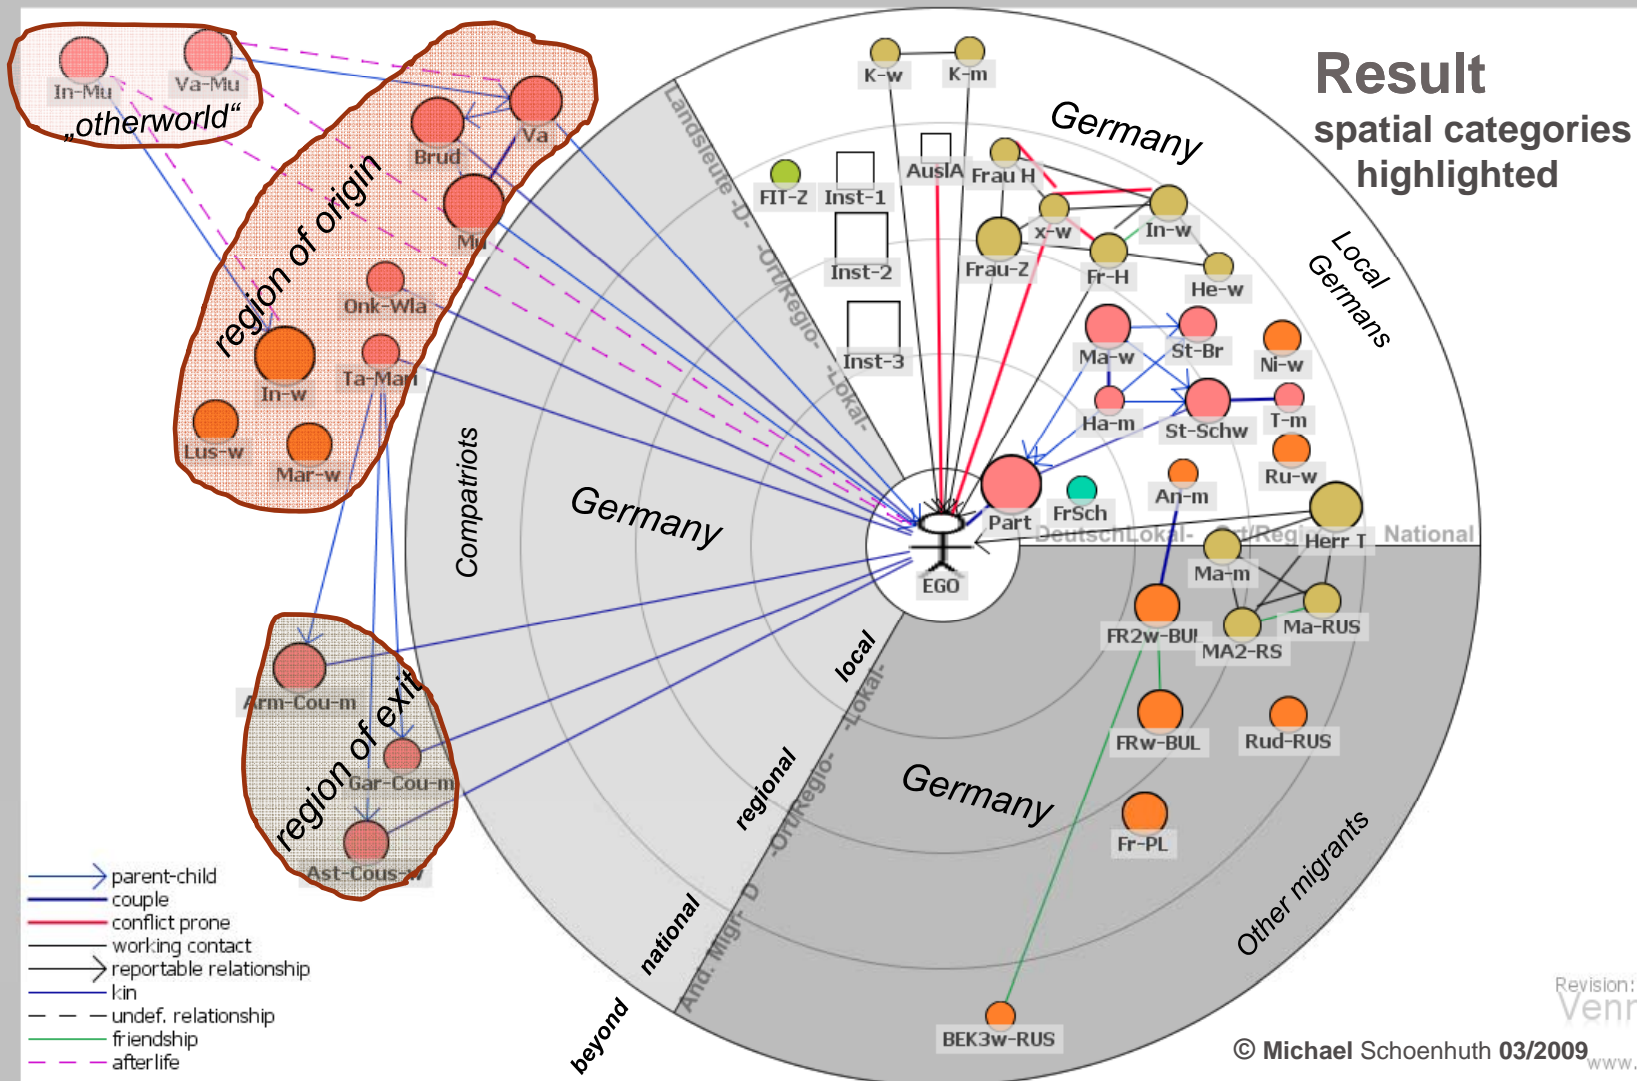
Result
spatial categories highlighted

In-Mu
Va-Mu
„otherworld"
Va
Brud
Mu
region of origin
Onk-Wla
In-w
Ta-Man
Lus-w
Mar-w

K-w
K-m
Germany
FIT-Z
Inst-1
AuslA
Frau H
x-w
In-w
Inst-2
Frau-Z
Fr-H
He-w
Local Germans
Inst-3
Ma-w
St-Br
Ni-w
Ha-m
St-Schw
T-m
Ru-w
An-m
Part
FrSch
Herr T
National
DeutschLokal-
Ort/Regio
EGO
Ma-m
FR2w-BUL
MA2-RS
Ma-RUS
FRw-BUL
Rud-RUS
Fr-PL
BEK3w-RUS

Landsleute -D- -Ort/Regio- -Lokal-
Compatriots
Germany
local
-Lokal-
regional
-Ort/Regio-
national
And. Migr.-D
beyond
Germany
Other migrants

Arm-Cou-m
region of exit
Gar-Cou-m
Ast-Cous-w

parent-child
couple
conflict prone
working contact
reportable relationship
kin
undef. relationship
friendship
afterlife

Revision:
Venn
© Michael Schoenhuth 03/2009
www.